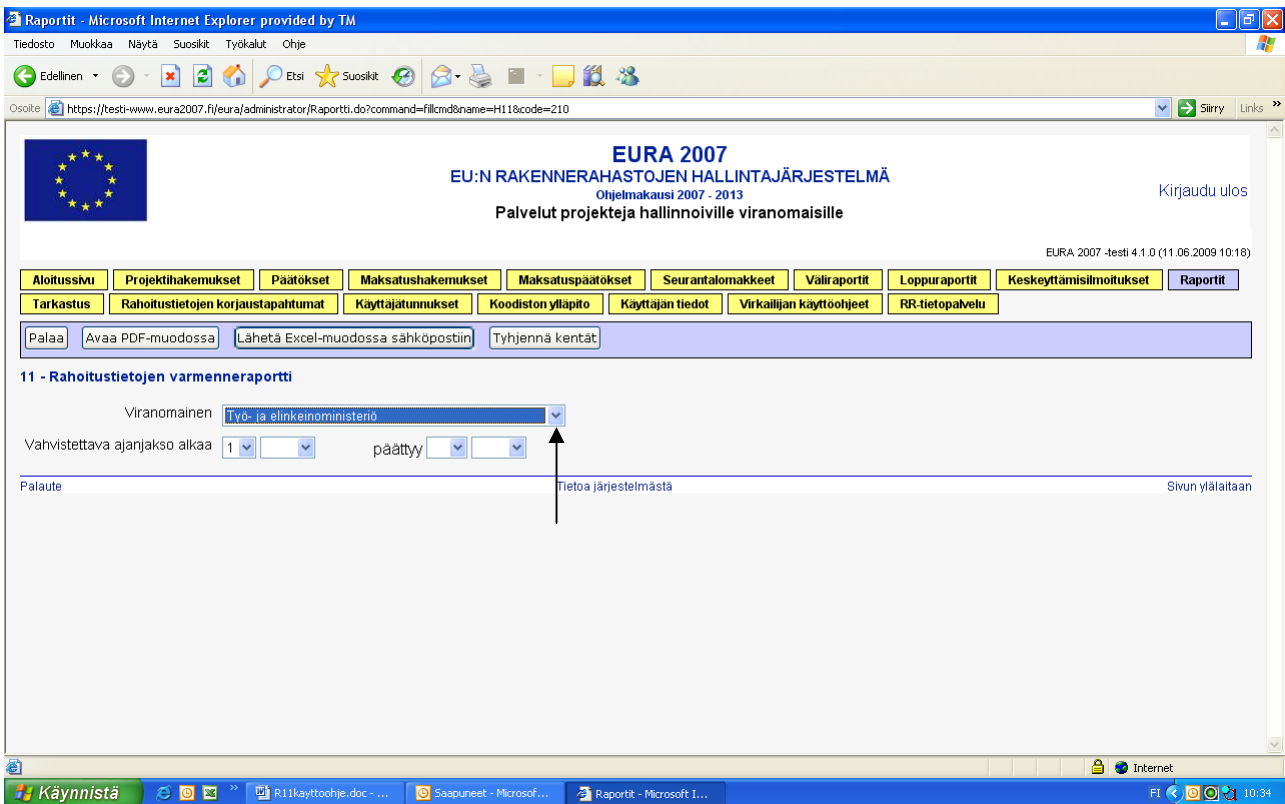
Raportit - Microsoft Internet Explorer provided by TM

Tiedosto Muokkaa Näytä Suosikit Työkalut Ohje

Edellinen Etsi Suosikit

Osoite https://testi-www.eura2007.fi/eura/administrator/Raportti.do?command=fillcmd&name=H11&code=210 Siirry Links

EURA 2007
EU:N RAKENNERAHASTOJEN HALLINTAJÄRJESTELMÄ
Ohjelmakausi 2007 - 2013
Palvelut projekteja hallinnoiville viranomaisille

Kirjaudu ulos

EURA 2007 -testi 4.1.0 (11.06.2009 10:18)

Aloitussivu | Projektihakemukset | Päätökset | Maksatushakemukset | Maksatuspäätökset | Seurantalomakkeet | Väliraportit | Loppuraportit | Keskeyttämisilmoitukset | Raportit

Tarkastus | Rahoitustietojen korjaustapahtumat | Käyttäjätunnukset | Koodiston ylläpito | Käyttäjän tiedot | Virkailijan käyttöohjeet | RR-tietopalvelu

Palaa | Avaa PDF-muodossa | Lähetä Excel-muodossa sähköpostiin | Tyhjennä kentät

11 - Rahoitustietojen varmenneraportti

Viranomainen Työ- ja elinkeinoministeriö

Vahvistettava ajanjakso alkaa 1 päättyy

Palaute | Tietoa järjestelmästä | Sivun ylälaitaan

Internet

Käynnistä | R11kayttoohje.doc - ... | Saapuneet - Microsof... | Raportit - Microsoft I... | FI 10:34